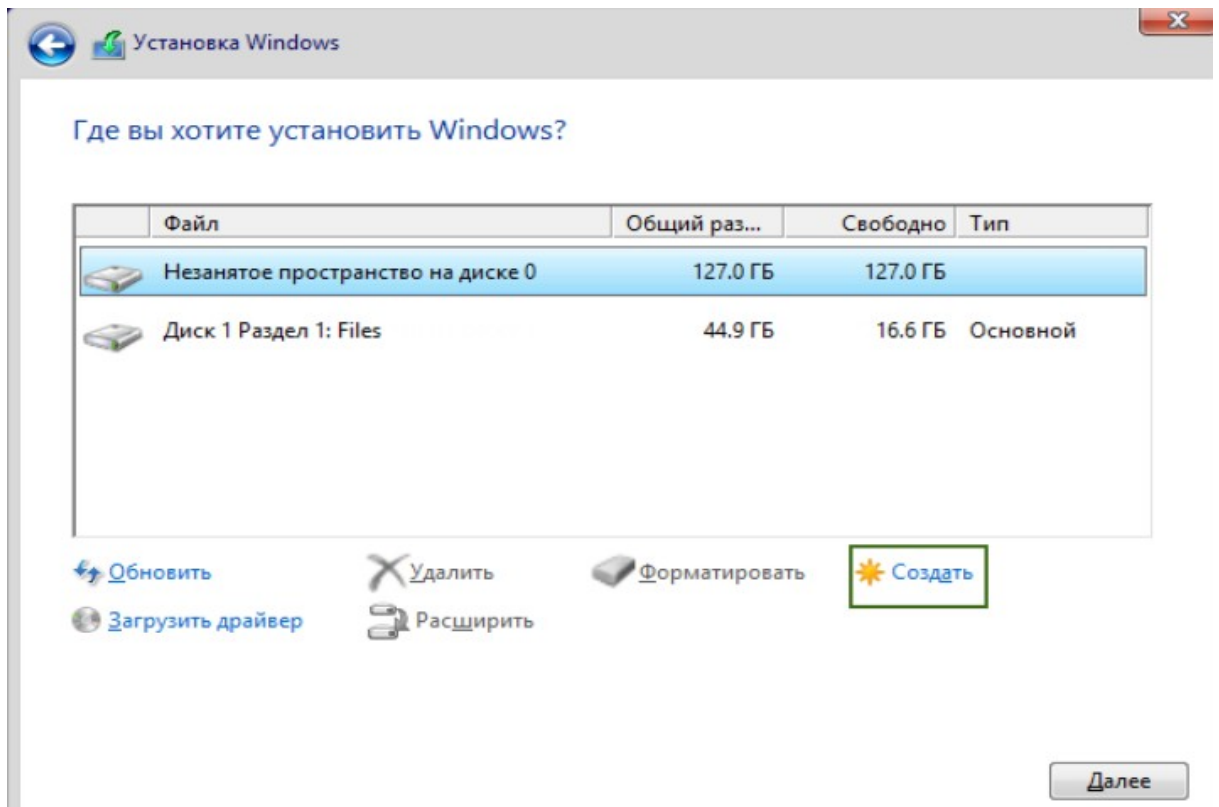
Установка Windows

Где вы хотите установить Windows?

| Файл | Общий раз... | Свободно | Тип |
|---|---|---|---|
| Незанятое пространство на диске 0 | 127.0 ГБ | 127.0 ГБ | |
| Диск 1 Раздел 1: Files | 44.9 ГБ | 16.6 ГБ | Основной |

Обновить
Удалить
Форматировать
Создать
Загрузить драйвер
Расширить

Далее